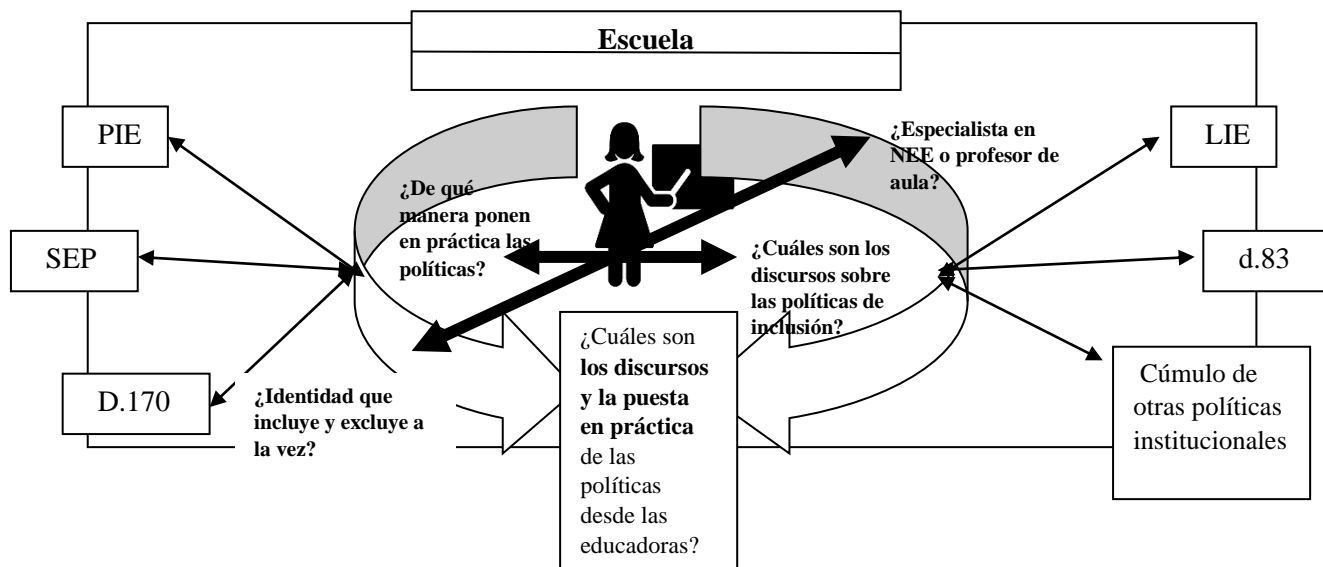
Escuela

PIE

SEP

D.170

¿De qué manera ponen en práctica las políticas?

¿Especialista en NEE o profesor de aula?

¿Cuáles son los discursos sobre las políticas de inclusión?

LIE

d.83

¿Identidad que incluye y excluye a la vez?

¿Cuáles son **los discursos y la puesta en práctica** de las políticas desde las educadoras?

Cúmulo de otras políticas institucionales